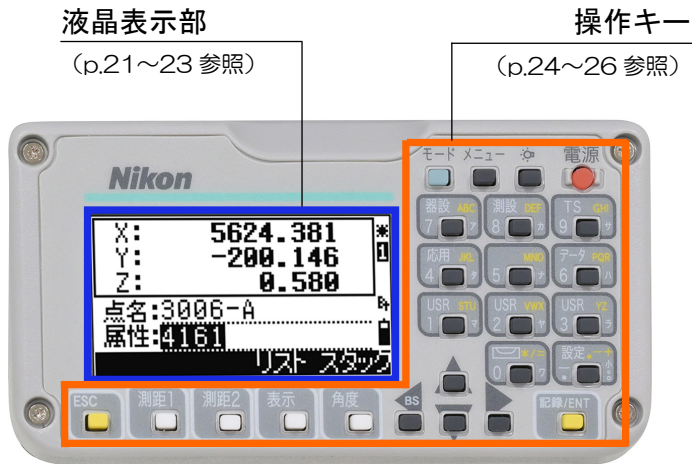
液晶表示部

（p.21～23 参照）

操作キー

（p.24～26 参照）

Nikon

X: 5624.381
Y: -200.146
Z: 0.580
点名:3006-A
属性:4161
リスト スタック

モード メニュー ☼ 電源

器設 ABC 7
測設 DEF 8
TS GHI 9
応用 JKL 4
MNO 5
データ PQR 6
USR STU 1
USR VWX 2
USR YZ 3
0
設定

ESC 測距1 測距2 表示 角度 BS 記録/ENT